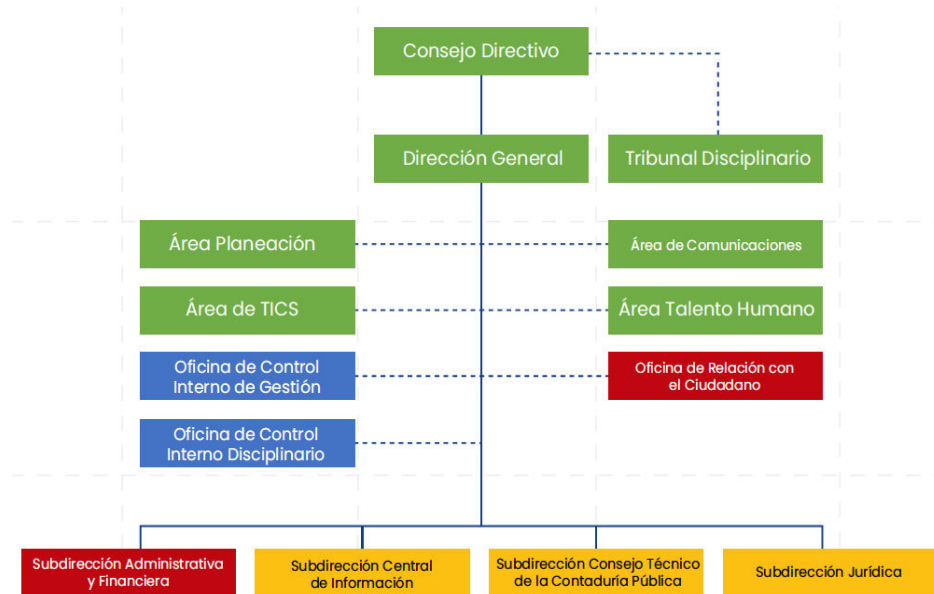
Consejo Directivo

Dirección General

Tribunal Disciplinario

Área Planeación

Área de Comunicaciones

Área de TICS

Área Talento Humano

Oficina de Control Interno de Gestión

Oficina de Relación con el Ciudadano

Oficina de Control Interno Disciplinario

Subdirección Administrativa y Financiera

Subdirección Central de Información

Subdirección Consejo Técnico de la Contaduría Pública

Subdirección Jurídica